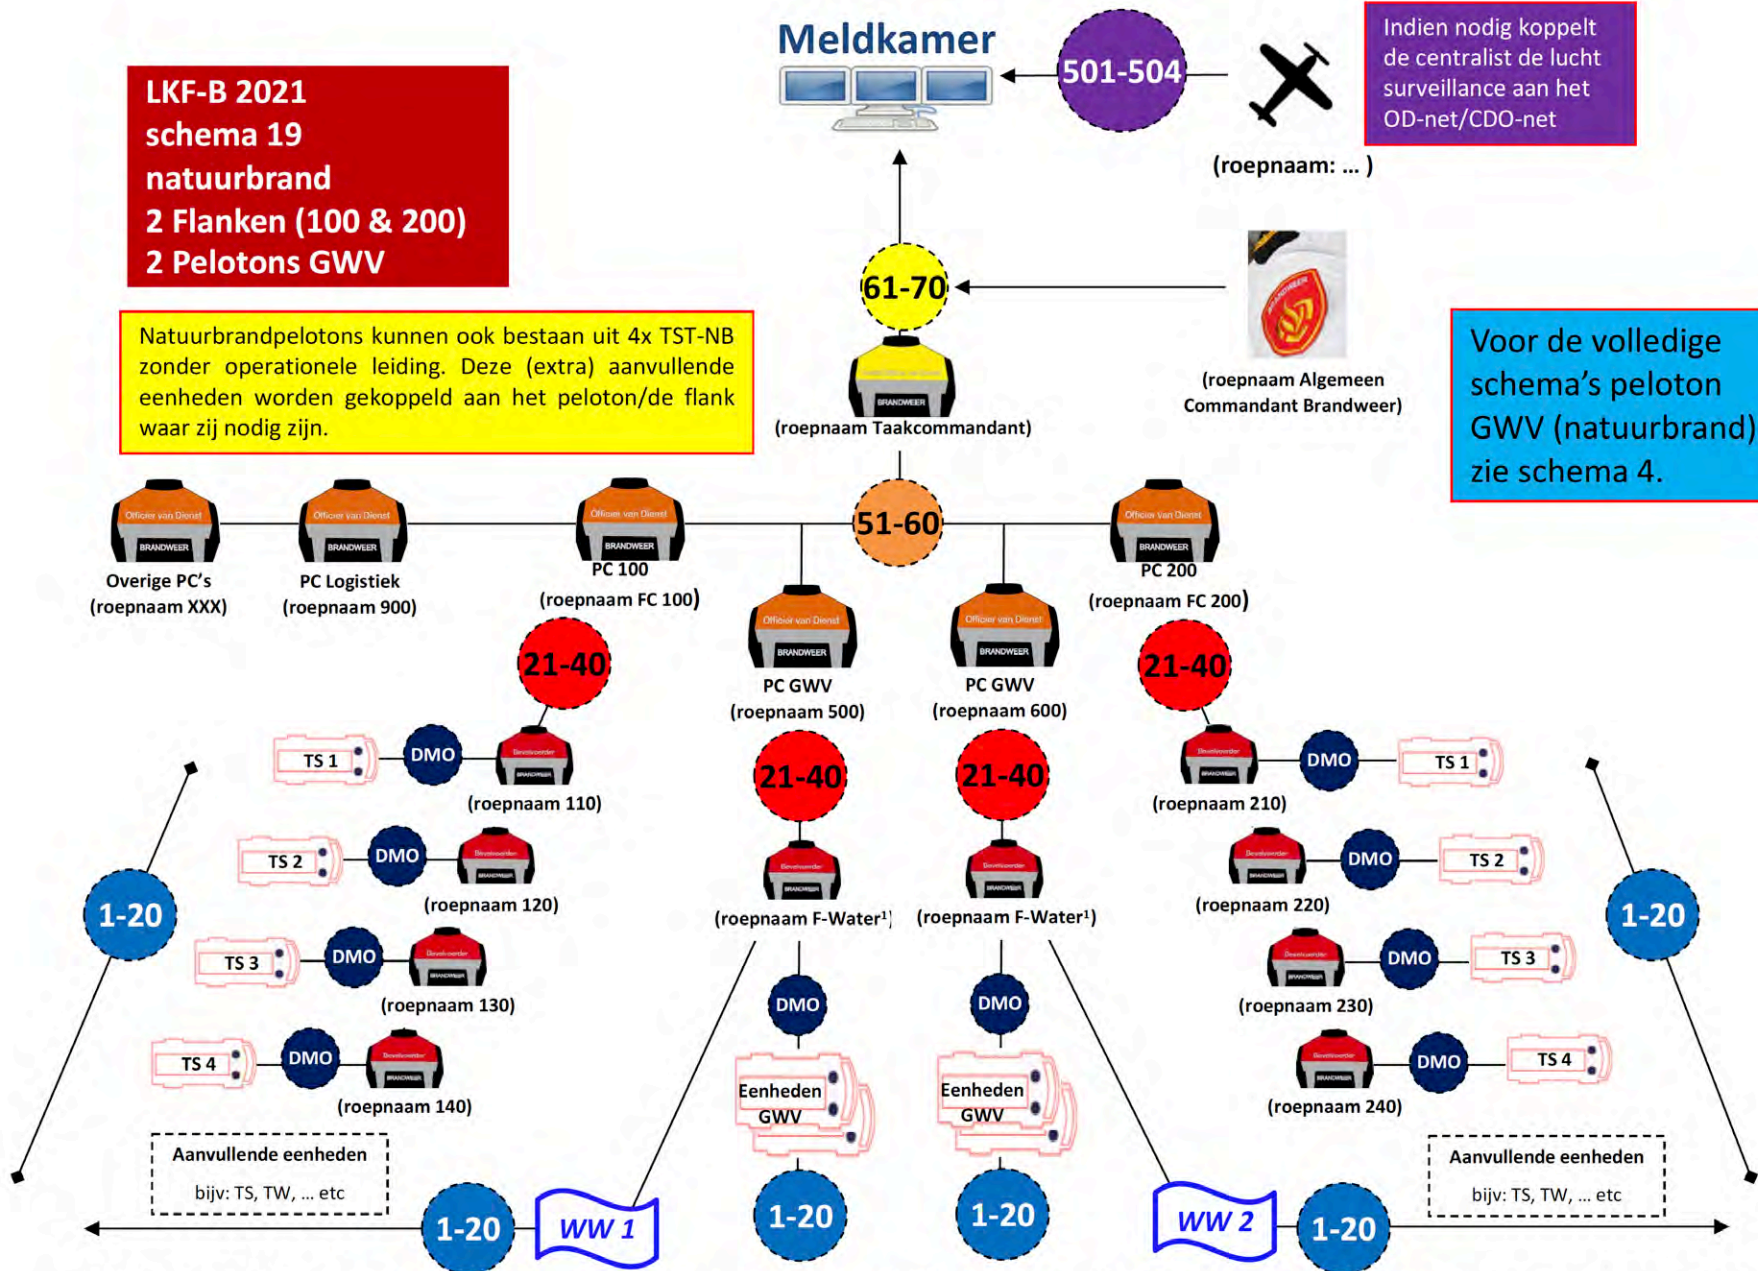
Meldkamer

501-504

Indien nodig koppelt de centralist de lucht surveillance aan het OD-net/CDO-net

(roepnaam: ... )

LKF-B 2021
schema 19
natuurbrand
2 Flanken (100 & 200)
2 Pelotons GWV

61-70

Natuurbrandpelotons kunnen ook bestaan uit 4x TST-NB zonder operationele leiding. Deze (extra) aanvullende eenheden worden gekoppeld aan het peloton/de flank waar zij nodig zijn.

BRANDWEER
(roepnaam Taakcommandant)

(roepnaam Algemeen Commandant Brandweer)

Voor de volledige schema's peloton GWV (natuurbrand) zie schema 4.

Officier van Dienst
BRANDWEER
Overige PC's
(roepnaam XXX)

Officier van Dienst
BRANDWEER
PC Logistiek
(roepnaam 900)

Officier van Dienst
BRANDWEER
PC 100
(roepnaam FC 100)

51-60

Officier van Dienst
BRANDWEER
PC 200
(roepnaam FC 200)

21-40

Officier van Dienst
BRANDWEER
PC GWV
(roepnaam 500)

Officier van Dienst
BRANDWEER
PC GWV
(roepnaam 600)

21-40

TS 1
DMO
(roepnaam 110)

21-40

21-40

DMO
TS 1
(roepnaam 210)

TS 2
DMO
(roepnaam 120)

(roepnaam F-Water¹)

(roepnaam F-Water¹)

DMO
TS 2
(roepnaam 220)

1-20

1-20

TS 3
DMO
(roepnaam 130)

DMO
TS 3
(roepnaam 230)

DMO

DMO

TS 4
DMO
(roepnaam 140)

Eenheden GWV

Eenheden GWV

DMO
TS 4
(roepnaam 240)

Aanvullende eenheden
bijv: TS, TW, ... etc

Aanvullende eenheden
bijv: TS, TW, ... etc

1-20
WW 1
1-20
1-20
WW 2
1-20